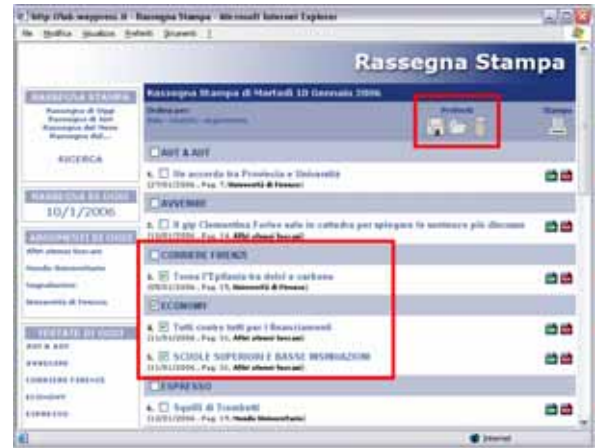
http://lab.waypress.it - Rassegna Stampa - Microsoft Internet Explorer

File Modifica Visualizza Preferiti Strumenti ?

Rassegna Stampa

RASSEGNA STAMPA
Rassegna di Oggi
Rassegna di Ieri
Rassegna del Mese
Rassegna dal...

RICERCA

RASSEGNA DI OGGI
10/1/2006

ARGOMENTI DI OGGI
Altri atenei toscani
Mondo Universitario
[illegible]
Università di Firenze

TESTATE DI OGGI
AUT & AUT
AVVENIRE
CORRIERE FIRENZE
ECONOMY
ESPRESSO

Rassegna Stampa di Martedì 10 Gennaio 2006
Ordina per:
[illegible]

Preferiti

Stampa

AUT & AUT
1. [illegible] accordo tra Provincia e Università
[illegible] - Pag. 7, Università di Firenze

AVVENIRE
2. Il gip Clementina Forleo sale in cattedra per spiegare le sentenze più discusse
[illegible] - Pag. 15, Altri atenei toscani

CORRIERE FIRENZE
3. Torna l'Epifania tra dolci e carbone
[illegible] - Pag. 15, Università di Firenze

ECONOMY
4. Tutti contro tutti per i finanziamenti
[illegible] - Pag. 16, Altri atenei toscani
5. SCUOLE SUPERIORI E BASSE REMUNERAZIONI
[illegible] - Pag. 16, Altri atenei toscani

ESPRESSO
6. Squilli di Tromboni
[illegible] - Pag. 16, Mondo Universitario

Internet